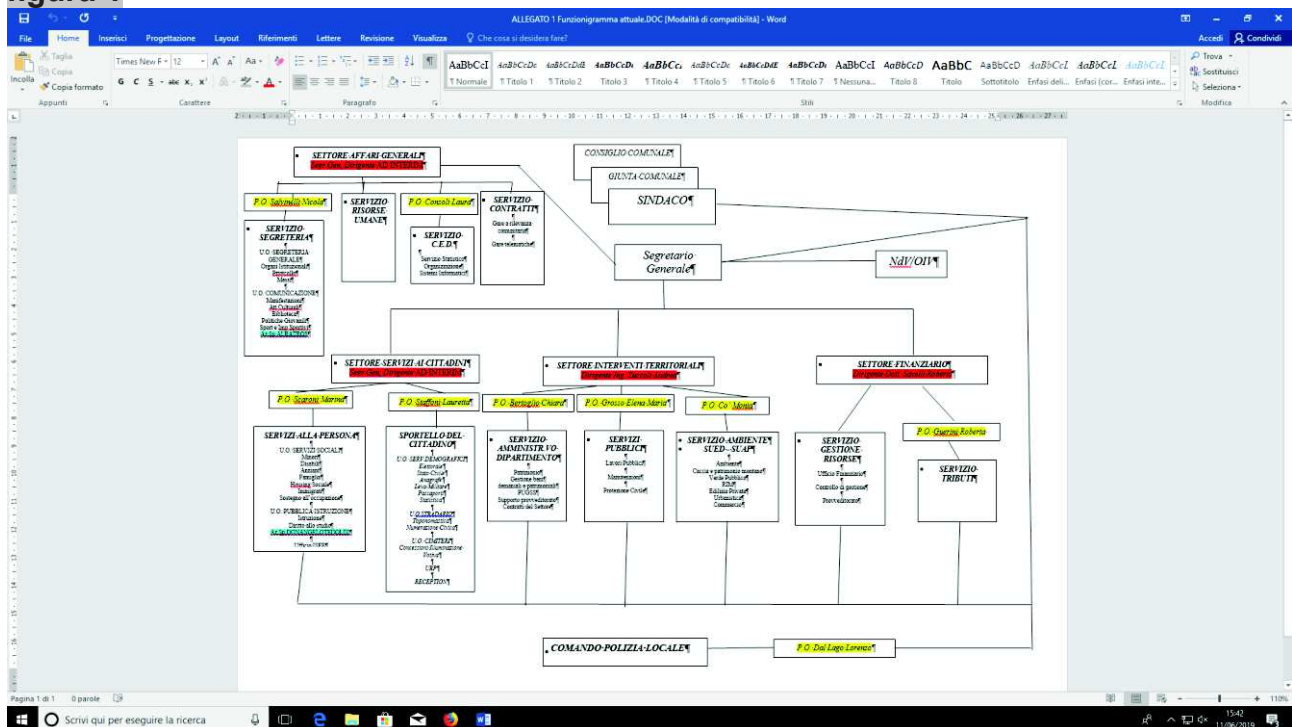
figura 1

ALLEGATO 1 Funzionigramma attuale.DOC [Modalità di compatibilità] - Word

File Home Inserisci Progettazione Layout Riferimenti Lettere Revisione Visualizza Che cosa si desidera fare? Accedi Condividi

Taglia Copia Incolla Copia formato Appunti Times New R 12 Carattere Paragrafo AaBbCcI ¶ Normale ¶ Titolo 1 ¶ Titolo 2 Titolo 3 ¶ Titolo 4 ¶ Titolo 5 ¶ Titolo 6 ¶ Titolo 7 ¶ Nessuna... Titolo 8 Titolo Sottotitolo Enfasi deli... Enfasi (cor... Enfasi inte... Stili Trova Sostituisci Seleziona Modifica

SETTORE AFFARI GENERALI¶
Segr. Gen. Dirigente AD INTERIM¶

CONSIGLIO COMUNALE¶
GIUNTA COMUNALE¶
SINDACO¶

P.O. Salvinelli Nicola¶
SERVIZIO RISORSE UMANE¶
P.O. Concoli Laura¶
SERVIZIO CONTRATTI¶ Gare a rilevanza comunitaria¶ Gare telematiche¶

SERVIZIO SEGRETERIA¶ U.O. SEGRETERIA GENERALE¶ Organi Istituzionali¶ Protocollo¶ Messi¶ U.O. COMUNICAZIONE¶ Manifestazioni¶ Att.Culturali¶ Biblioteca¶ Politiche Giovanili¶ Sport e Imp.Sportivi¶ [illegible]

SERVIZIO C.E.D.¶ Servizio Statistico¶ Organizzazione¶ Sistemi Informatici¶

Segretario Generale¶
NdV/OIV¶

SETTORE SERVIZI AI CITTADINI¶
Segr. Gen. Dirigente AD INTERIM¶
SETTORE INTERVENTI TERRITORIALI¶
Dirigente Ing. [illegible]¶
SETTORE FINANZIARIO¶
Dirigente Dott. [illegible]¶

P.O. Scaroni Marina¶
P.O. Staffoni Laurent¶
P.O. Bertoglio Chiara¶
P.O. Grosso Elena Maria¶
P.O. Co' Monia¶
P.O. Querini Roberta

SERVIZI ALLA PERSONA¶ U.O. SERVIZI SOCIALI¶ Minori¶ Disabili¶ Anziani¶ Famiglie¶ Housing Sociale¶ Immigrati¶ Sostegno all'occupazione¶ U.O. PUBBLICA ISTRUZIONE¶ Istruzione¶ Diritto allo studio¶ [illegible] Ufficio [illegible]

SPORTELLO DEL CITTADINO¶ U.O. SERV.DEMOGRAFICI¶ Elettorale¶ Stato Civile¶ Anagrafe¶ Leva Militare¶ Passaporti¶ Statistica¶ U.O. STRADARIO¶ Toponomastica¶ Numerazione Civica¶ U.O. CIMITERI¶ Concessioni Illuminazione Votiva¶ URP¶ RECEPTION¶

SERVIZIO AMMINISTR.VO DIPARTIMENTO¶ Patrimonio¶ Gestione beni demaniali e patrimoniali¶ PUGSS¶ Supporto provvedimenti¶ Contratti del Settore¶

SERVIZI PUBBLICI¶ Lavori Pubblici¶ Manutenzioni¶ Protezione Civile¶

SERVIZIO AMBIENTE¶ SUED - SUAP¶ Ambiente¶ Caccia e patrimonio montano¶ Verde Pubblico¶ RSU¶ Edilizia Privata¶ Urbanistica¶ Commercio¶

SERVIZIO GESTIONE RISORSE¶ Ufficio Finanziario¶ Controllo di gestione¶ Provveditorato¶

SERVIZIO TRIBUTI¶

COMANDO POLIZIA LOCALE¶
P.O. Dal Lago Lorenzo¶

Pagina 1 di 1 0 parole
110%
Scrivi qui per eseguire la ricerca
15:42 11/06/2019